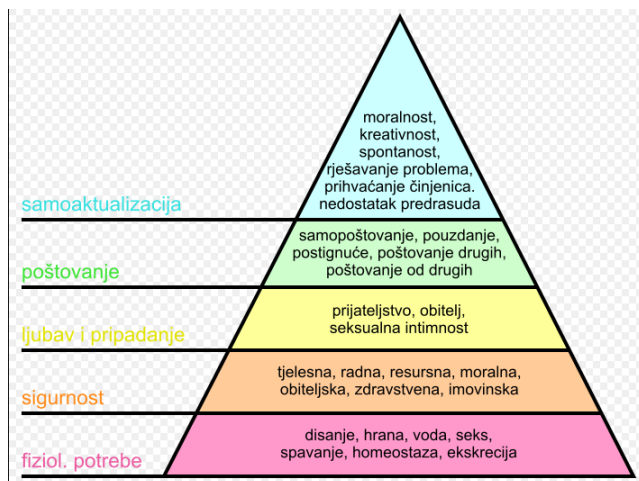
moralnost, kreativnost, spontanost, rješavanje problema, prihvaćanje činjenica. nedostatak predrasuda

samoaktualizacija

samopoštovanje, pouzdanje, postignuće, poštovanje drugih, poštovanje od drugih

poštovanje

prijateljstvo, obitelj, seksualna intimnost

ljubav i pripadanje

tjelesna, radna, resursna, moralna, obiteljska, zdravstvena, imovinska

sigurnost

disanje, hrana, voda, seks, spavanje, homeostaza, ekskrecija

fiziol. potrebe